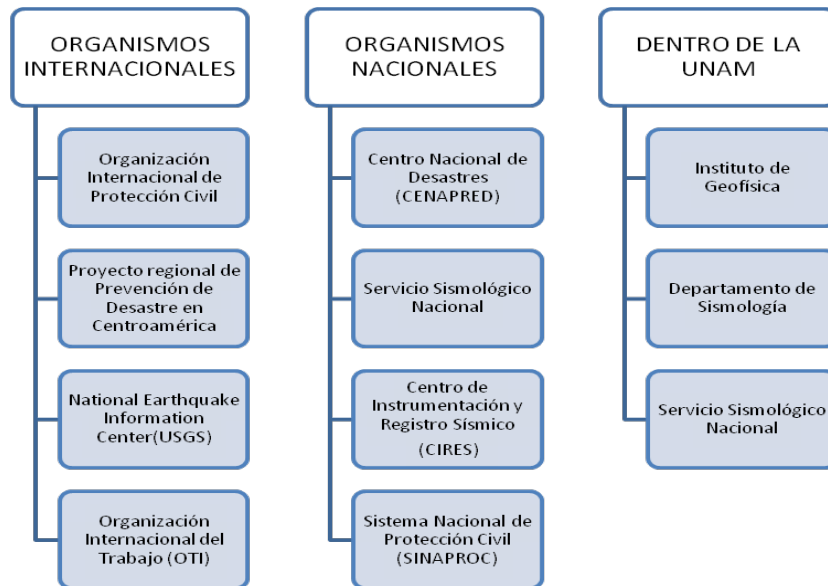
ORGANISMOS INTERNACIONALES

Organización Internacional de Protección Civil

Proyecto regional de Prevención de Desastre en Centroamérica

National Earthquake Information Center(USGS)

Organización Internacional del Trabajo (OTI)

ORGANISMOS NACIONALES

Centro Nacional de Desastres (CENAPRED)

Servicio Sismológico Nacional

Centro de Instrumentación y Registro Sísmico (CIRES)

Sistema Nacional de Protección Civil (SINAPROC)

DENTRO DE LA UNAM

Instituto de Geofísica

Departamento de Sismología

Servicio Sismológico Nacional